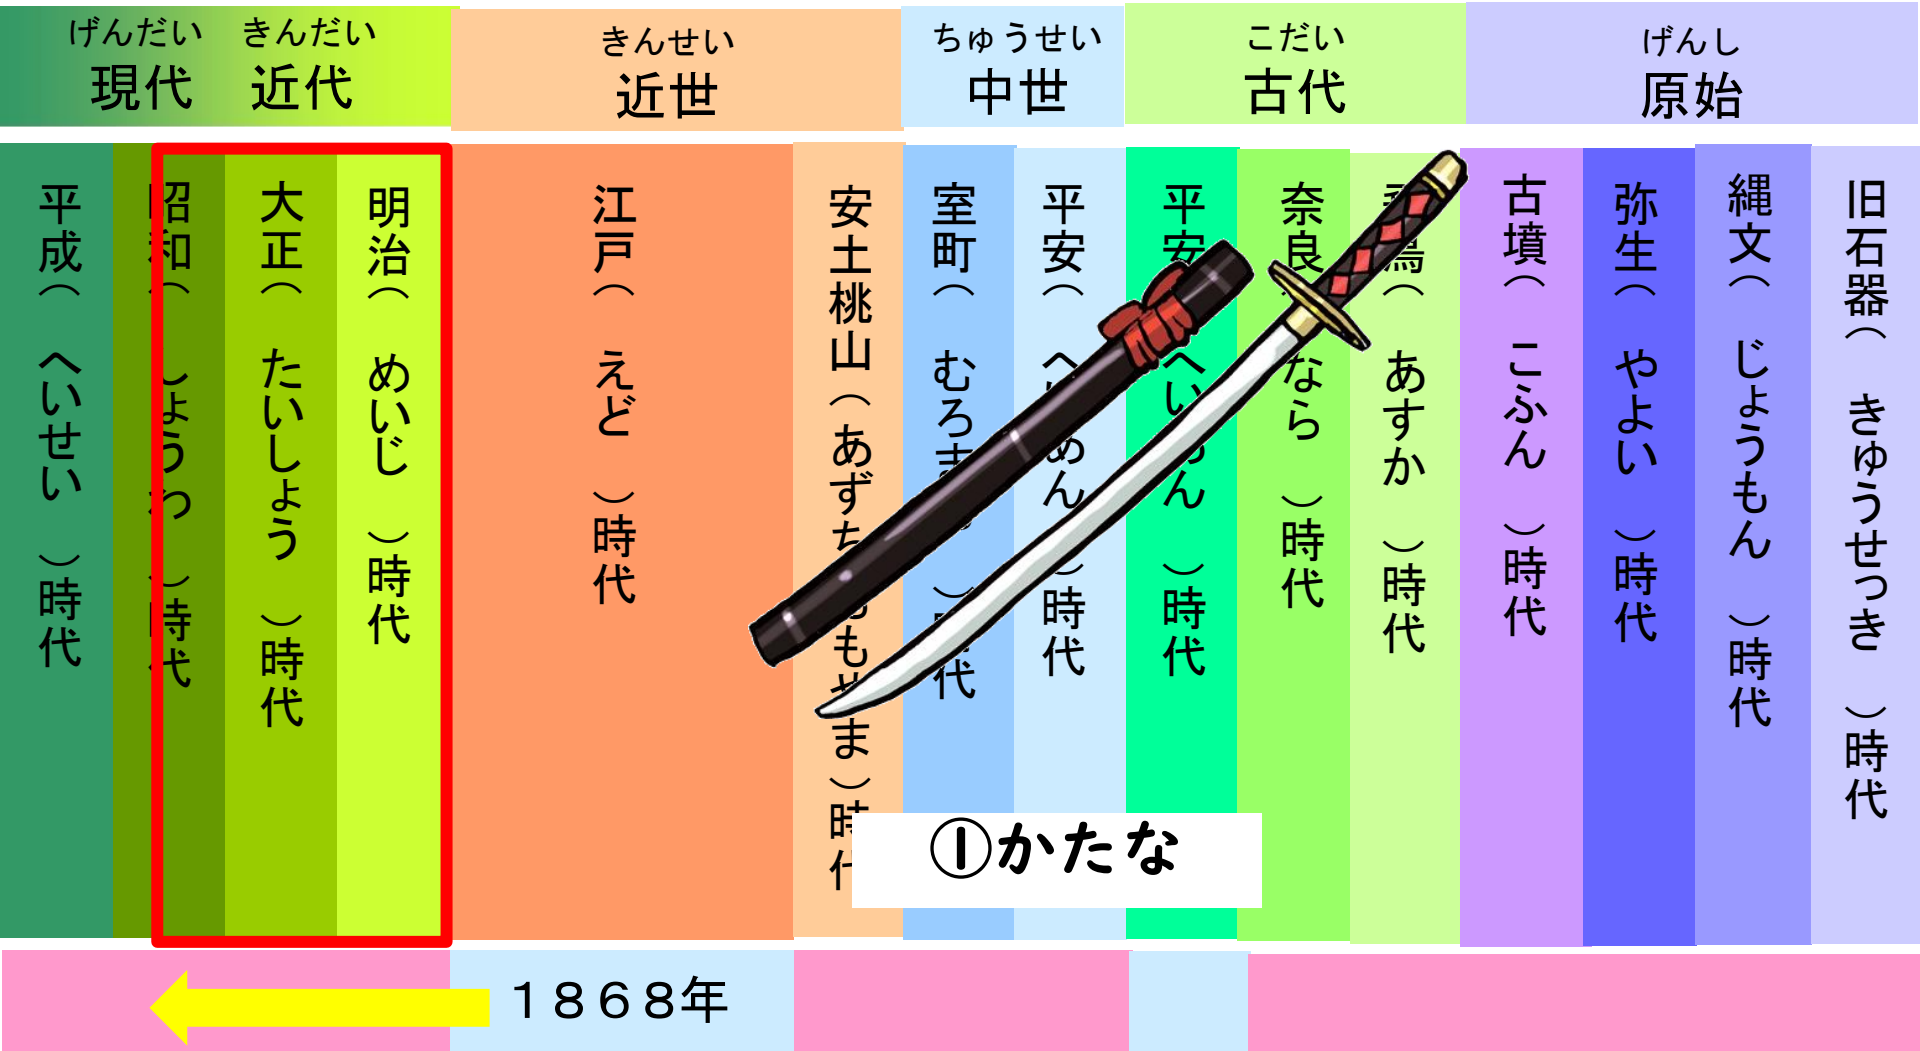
げんだい 現代　きんだい 近代　きんせい 近世　ちゅうせい 中世　こだい 古代　げんし 原始

平成（へいせい　）時代

昭和（しょうわ　）時代

大正（たいしょう　）時代

明治（めいじ　）時代

江戸（えど　）時代

安土桃山（あずち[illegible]もやま）時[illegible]

室町（むろま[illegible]　）時代

平安（へ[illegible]あん　）時代

平安（へいあん　）時代

奈良（なら　）時代

飛鳥（あすか　）時代

古墳（こふん　）時代

弥生（やよい　）時代

縄文（じょうもん　）時代

旧石器（きゅうせっき　）時代

①かたな

１８６８年